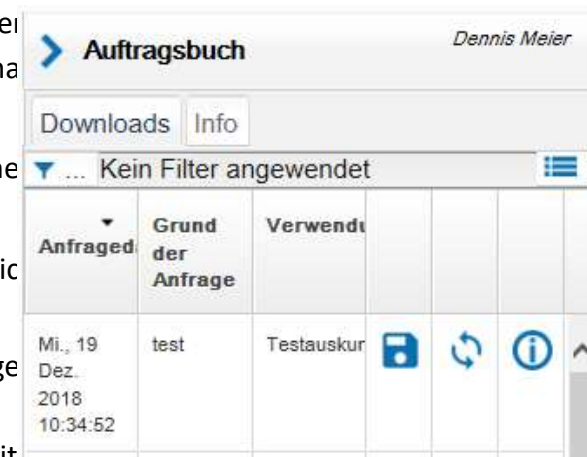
er
na
he
ic
ge
it

Auftragsbuch

Dennis Meier

Downloads | Info

... Kein Filter angewendet

| Anfraged | Grund der Anfrage | Verwendu | | | |
|---|---|---|---|---|---|
| Mi., 19 Dez. 2018 10:34:52 | test | Testauskur | | | |